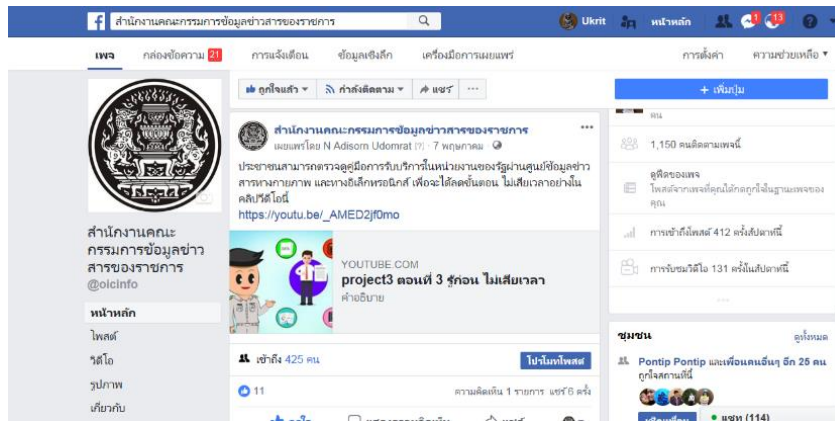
สำนักงานคณะกรรมการข้อมูลข่าวสารของราชการ

Ukrit หน้าหลัก 13

เพจ กล่องข้อความ 21 การแจ้งเตือน ข้อมูลเชิงลึก เครื่องมือการเผยแพร่ การตั้งค่า ความช่วยเหลือ ▾

ถูกใจแล้ว ▾ กำลังติดตาม ▾ แชร์ ···

+ เพิ่มปุ่ม

คน

1,150 คนติดตามเพจนี้

ดูคิดของเพจ
โพสต์จากเพจที่คุณได้กดถูกใจในฐานะเพจของคุณ

การเข้าถึงโพสต์ 412 ครั้งสัปดาห์นี้

การรับชมวิดีโอ 131 ครั้งในสัปดาห์นี้

สำนักงานคณะกรรมการข้อมูลข่าวสารของราชการ
@oicinfo

หน้าหลัก
โพสต์
วิดีโอ
รูปภาพ
เกี่ยวกับ

สำนักงานคณะกรรมการข้อมูลข่าวสารของราชการ
เผยแพร่โดย N Adisorn Udomrat [?] · 7 พฤษภาคม

ประชาชนสามารถตรวจดูคู่มือการรับบริการในหน่วยงานของรัฐผ่านศูนย์ข้อมูลข่าวสารทางกายภาพ และทางอิเล็กทรอนิกส์ เพื่อจะได้ลดขั้นตอน ไม่เสียเวลาอย่างในคลิปวิดีโอนี้
https://youtu.be/_AMED2jf0mo

YOUTUBE.COM
project3 ตอนที่ 3 รู้ก่อน ไม่เสียเวลา
คำอธิบาย

เข้าถึง 425 คน
โปรโมทโพสต์

11
ความคิดเห็น 1 รายการ แชร์ 6 ครั้ง

ชุมชน
ดูทั้งหมด

Pontip Pontip และเพื่อนคนอื่นๆ อีก 25 คน
ถูกใจสถานที่นี้

แชท (114)